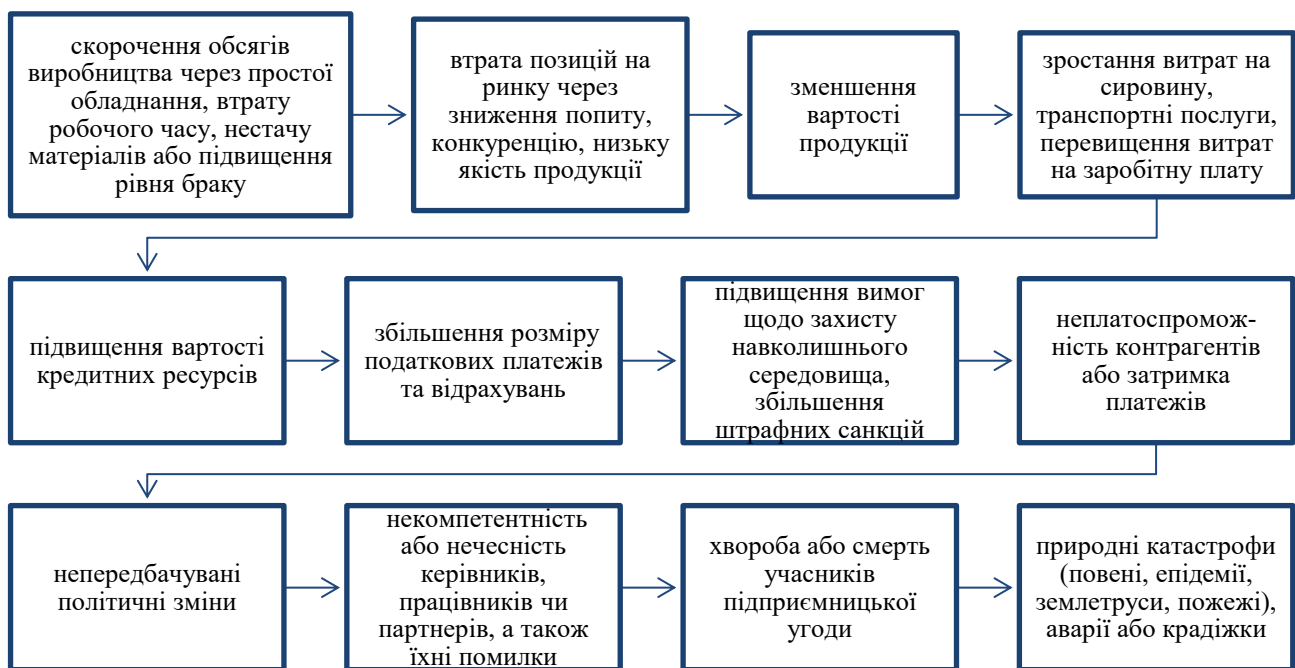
скорочення обсягів виробництва через простої обладнання, втрату робочого часу, нестачу матеріалів або підвищення рівня браку

втрата позицій на ринку через зниження попиту, конкуренцію, низьку якість продукції

зменшення вартості продукції

зростання витрат на сировину, транспортні послуги, перевищення витрат на заробітну плату

підвищення вартості кредитних ресурсів

збільшення розміру податкових платежів та відрахувань

підвищення вимог щодо захисту навколишнього середовища, збільшення штрафних санкцій

неплатоспроможність контрагентів або затримка платежів

непередбачувані політичні зміни

некомпетентність або нечесність керівників, працівників чи партнерів, а також їхні помилки

хвороба або смерть учасників підприємницької угоди

природні катастрофи (повені, епідемії, землетруси, пожежі), аварії або крадіжки